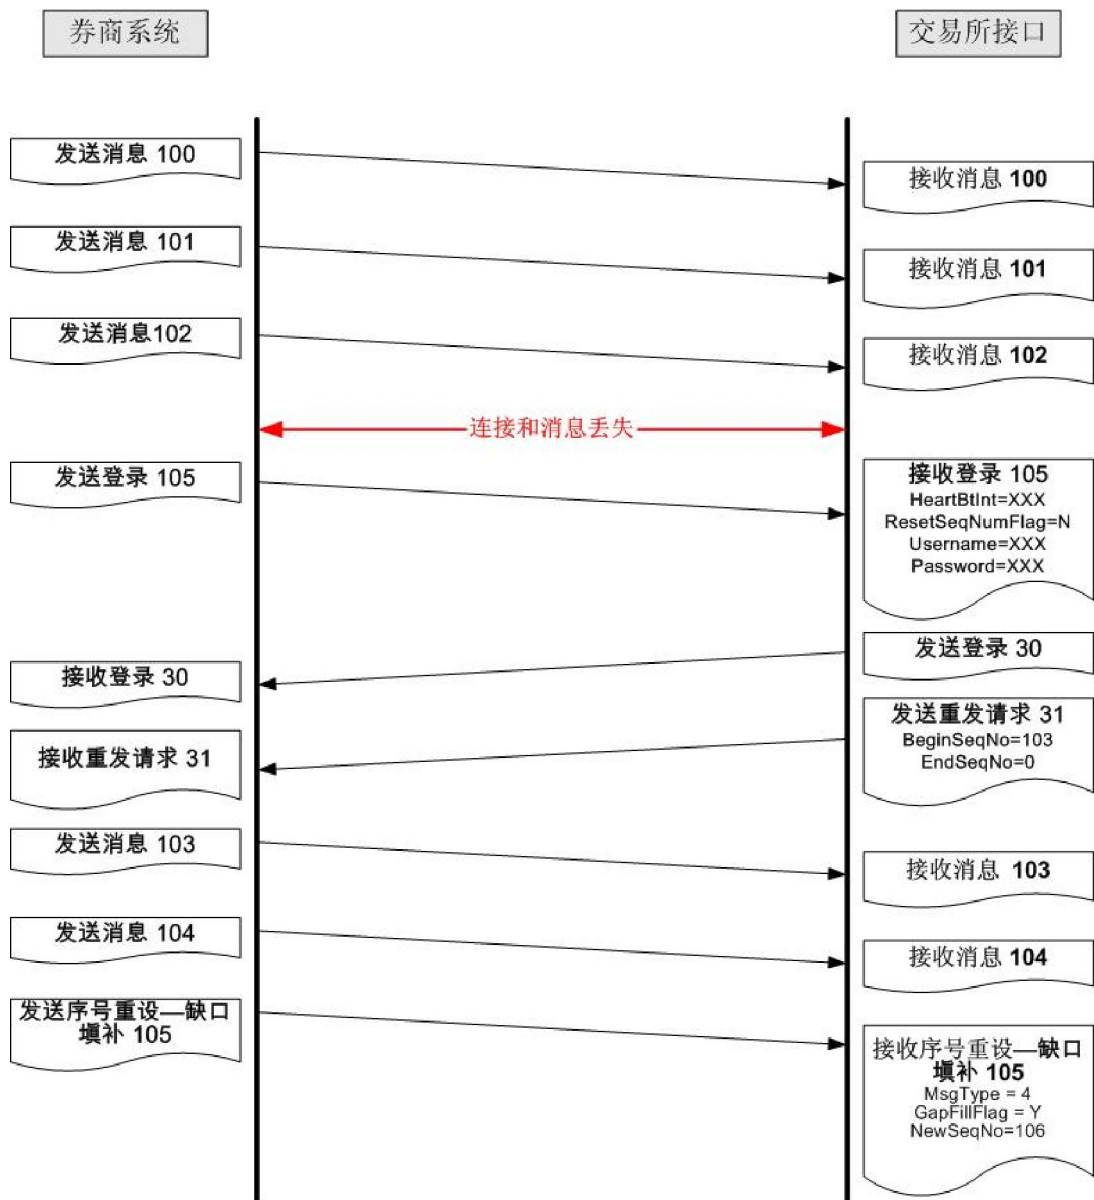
券商系统

交易所接口

发送消息 100

接收消息 100

发送消息 101

接收消息 101

发送消息102

接收消息 102

连接和消息丢失

发送登录 105

接收登录 105
HeartBtInt=XXX
ResetSeqNumFlag=N
Username=XXX
Password=XXX

发送登录 30

接收登录 30

发送重发请求 31
BeginSeqNo=103
EndSeqNo=0

接收重发请求 31

发送消息 103

接收消息 103

发送消息 104

接收消息 104

发送序号重设—缺口填补 105

接收序号重设—缺口填补 105
MsgType = 4
GapFillFlag = Y
NewSeqNo=106